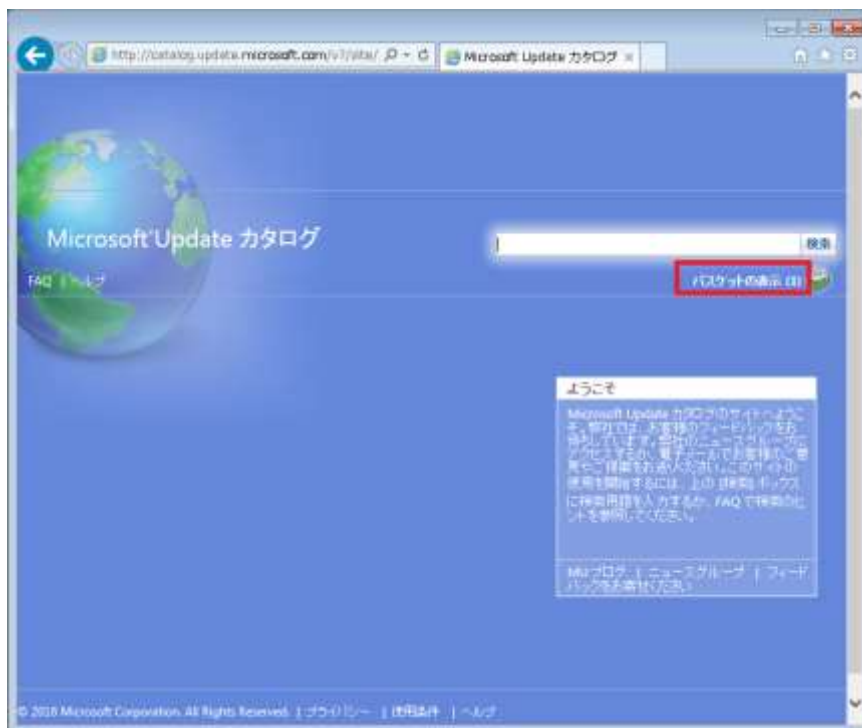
http://catalog.update.microsoft.com/v7/site/

Microsoft Update カタログ ×

Microsoft Update カタログ

FAQ | ヘルプ

検索

バスケットの表示 (1)

ようこそ

Microsoft Update カタログのサイトへようこそ。弊社では、お客様のフィードバックをお待ちしています。弊社のニュースグループへアクセスするか、電子メールでお客様のご意見やご提案をお送りください。このサイトの使用を開始するには、上の [検索] ボックスに検索用語を入力するか、FAQ で検索のヒントを参照してください。

MU ブログ | ニュースグループ | フィードバックをお寄せください

© 2018 Microsoft Corporation. All Rights Reserved. | プライバシー | 使用条件 | ヘルプ